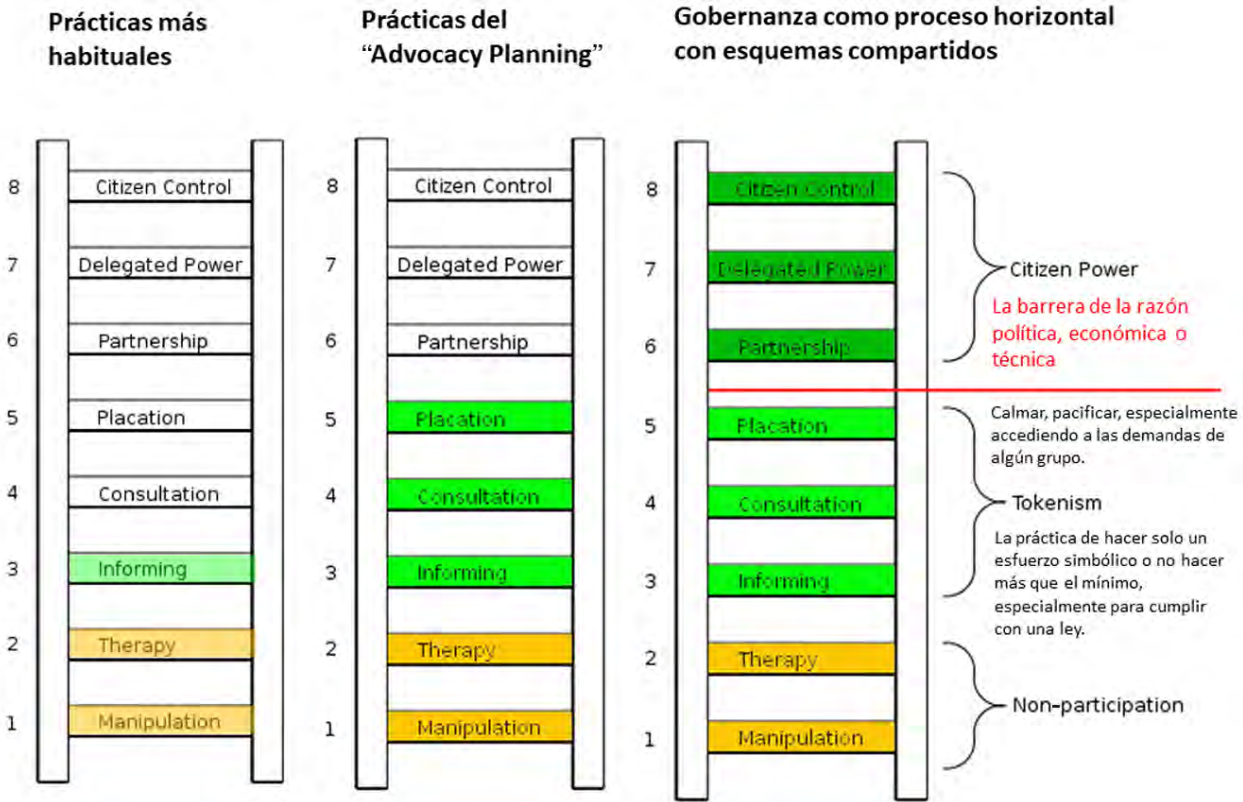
Prácticas más habituales

8 Citizen Control
7 Delegated Power
6 Partnership
5 Placation
4 Consultation
3 Informing
2 Therapy
1 Manipulation

Prácticas del "Advocacy Planning"

8 Citizen Control
7 Delegated Power
6 Partnership
5 Placation
4 Consultation
3 Informing
2 Therapy
1 Manipulation

Gobernanza como proceso horizontal con esquemas compartidos

8 Citizen Control
7 Delegated Power
6 Partnership
5 Placation
4 Consultation
3 Informing
2 Therapy
1 Manipulation

Citizen Power

La barrera de la razón política, económica o técnica

Calmar, pacificar, especialmente accediendo a las demandas de algún grupo.

Tokenism

La práctica de hacer solo un esfuerzo simbólico o no hacer más que el mínimo, especialmente para cumplir con una ley.

Non-participation